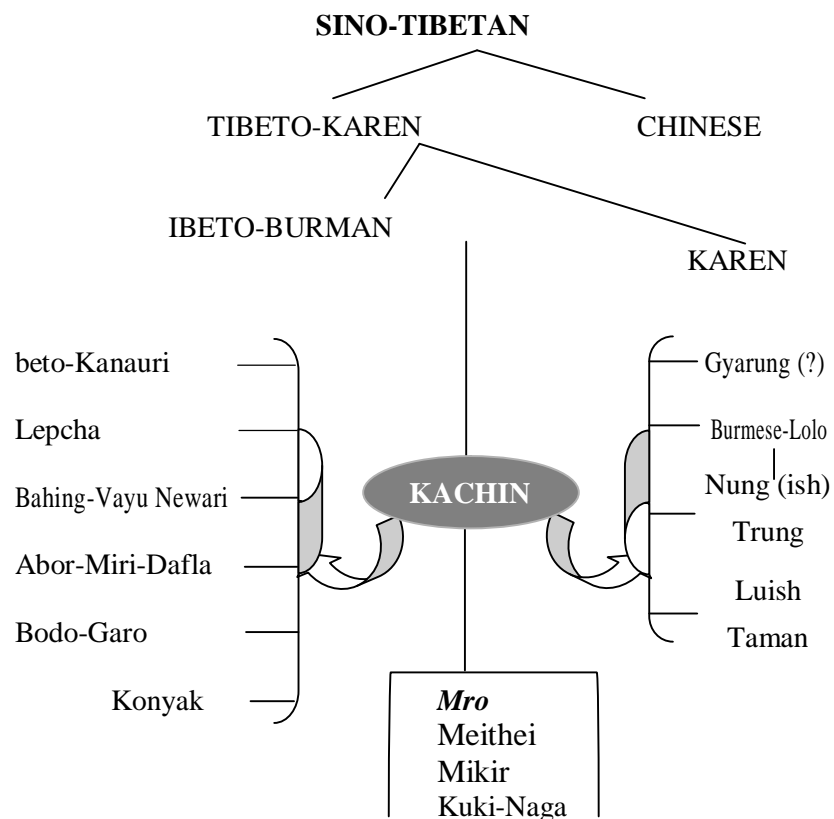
SINO-TIBETAN

TIBETO-KAREN

CHINESE

IBETO-BURMAN

KAREN

beto-Kanauri

Lepcha

Bahing-Vayu Newari

Abor-Miri-Dafla

Bodo-Garo

Konyak

KACHIN

Gyarung (?)

Burmese-Lolo

Nung (ish)

Trung

Luish

Taman

*Mro*
Meithei
Mikir
Kuki-Naga